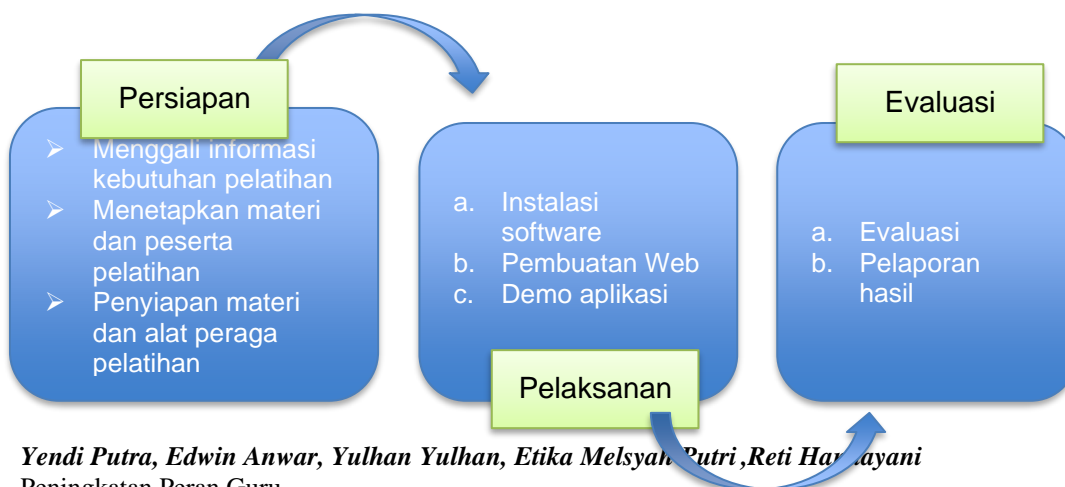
Persiapan

➢ Menggali informasi kebutuhan pelatihan
➢ Menetapkan materi dan peserta pelatihan
➢ Penyiapan materi dan alat peraga pelatihan

a. Instalasi software
b. Pembuatan Web
c. Demo aplikasi

Pelaksanan

Evaluasi

a. Evaluasi
b. Pelaporan hasil

Yendi Putra, Edwin Anwar, Yulhan Yulhan, Etika Melsyah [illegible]utri ,Reti Har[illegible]ayani
Peningkatan Peran Guru